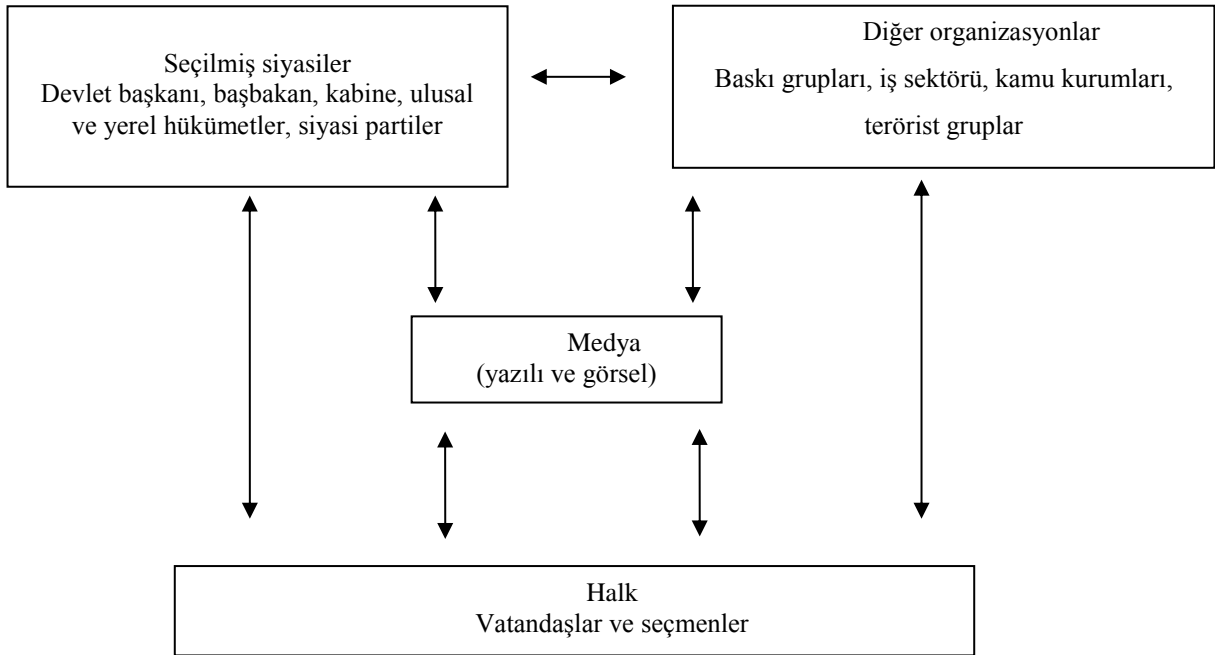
Seçilmiş siyasiler
Devlet başkanı, başbakan, kabine, ulusal ve yerel hükümetler, siyasi partiler

Diğer organizasyonlar
Baskı grupları, iş sektörü, kamu kurumları, terörist gruplar

Medya
(yazılı ve görsel)

Halk
Vatandaşlar ve seçmenler